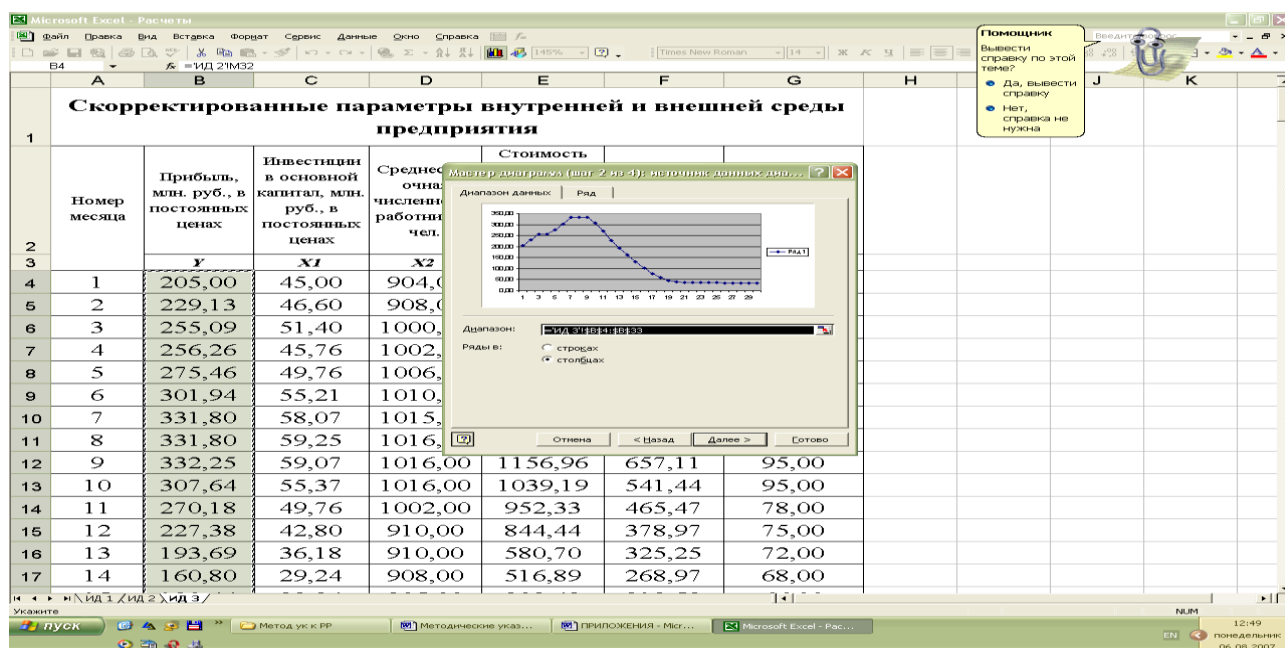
Microsoft Excel - Расчеты

Файл Правка Вид Вставка Формат Сервис Данные Окно Справка

145% Times New Roman 14

B4 $f_x$ =ИД 2!M32

Помощник

Вывести справку по этой теме?

Да, вывести справку

Нет, справка не нужна

| | A | B | C | D | E | F | G | H | I | J | K |
|---|---|---|---|---|---|---|---|---|---|---|---|
| 1 | Скорректированные параметры внутренней и внешней среды предприятия | | | | | | | | | | |
| 2 | Номер месяца | Прибыль, млн. руб., в постоянных ценах | Инвестиции в основной капитал, млн. руб., в постоянных ценах | Среднесписочная численность работников, чел. | Стоимость | | | | | | |
| 3 | | Y | X1 | X2 | | | | | | | |
| 4 | 1 | 205,00 | 45,00 | 904,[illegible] | | | | | | | |
| 5 | 2 | 229,13 | 46,60 | 908,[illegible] | | | | | | | |
| 6 | 3 | 255,09 | 51,40 | 1000,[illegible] | | | | | | | |
| 7 | 4 | 256,26 | 45,76 | 1002,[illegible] | | | | | | | |
| 8 | 5 | 275,46 | 49,76 | 1006,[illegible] | | | | | | | |
| 9 | 6 | 301,94 | 55,21 | 1010,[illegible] | | | | | | | |
| 10 | 7 | 331,80 | 58,07 | 1015,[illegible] | | | | | | | |
| 11 | 8 | 331,80 | 59,25 | 1016,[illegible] | | | | | | | |
| 12 | 9 | 332,25 | 59,07 | 1016,00 | 1156,96 | 657,11 | 95,00 | | | | |
| 13 | 10 | 307,64 | 55,37 | 1016,00 | 1039,19 | 541,44 | 95,00 | | | | |
| 14 | 11 | 270,18 | 49,76 | 1002,00 | 952,33 | 465,47 | 78,00 | | | | |
| 15 | 12 | 227,38 | 42,80 | 910,00 | 844,44 | 378,97 | 75,00 | | | | |
| 16 | 13 | 193,69 | 36,18 | 910,00 | 580,70 | 325,25 | 72,00 | | | | |
| 17 | 14 | 160,80 | 29,24 | 908,00 | 516,89 | 268,97 | 68,00 | | | | |

Мастер диаграмм (шаг 2 из 4): источник данных диа...

Диапазон данных Ряд

350,00 300,00 250,00 200,00 150,00 100,00 50,00 0,00

1 3 5 7 9 11 13 15 17 19 21 23 25 27 29

Ряд1

Диапазон: =ИД 3'!$B$4:$B$33

Ряды в: строках столбцах

Отмена < Назад Далее > Готово

ИД 1 ИД 2 ИД 3

Укажите NUM

пуск Метод ук к РР Методические указ... ПРИЛОЖЕНИЯ - Micr... Microsoft Excel - Рас...

EN 12:49 понедельник 06.08.2007